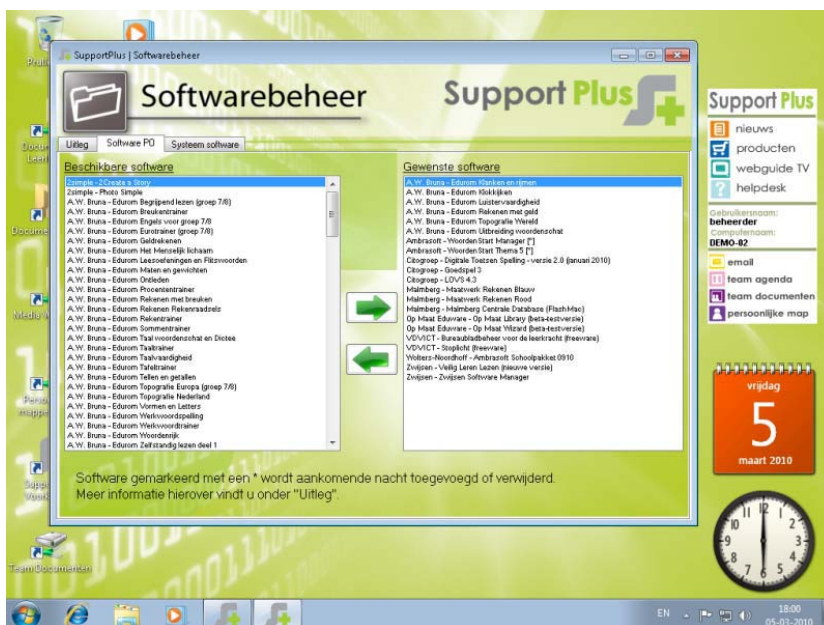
SupportPlus | Softwarebeheer

Softwarebeheer

Support Plus

Uitleg
Software PO
Systeem software

Beschikbare software

2simple - 2Create a Story
2simple - Photo Simple
A.W. Bruna - Edurom Begrijpend lezen (groep 7/8)
A.W. Bruna - Edurom Breukentrainer
A.W. Bruna - Edurom Engels voor groep 7/8
A.W. Bruna - Edurom Eurotrainer (groep 7/8)
A.W. Bruna - Edurom Geldrekenen
A.W. Bruna - Edurom Het Menselijk lichaam
A.W. Bruna - Edurom Leesoefeningen en Flitswoorden
A.W. Bruna - Edurom Maten en gewichten
A.W. Bruna - Edurom Ontleden
A.W. Bruna - Edurom Procententrainer
A.W. Bruna - Edurom Rekenen met breuken
A.W. Bruna - Edurom Rekenen Rekenraadsels
A.W. Bruna - Edurom Rekentrainer
A.W. Bruna - Edurom Sommentrainer
A.W. Bruna - Edurom Taal woordenschat en Dictee
A.W. Bruna - Edurom Taaltrainer
A.W. Bruna - Edurom Taalvaardigheid
A.W. Bruna - Edurom Tafeltrainer
A.W. Bruna - Edurom Tellen en getallen
A.W. Bruna - Edurom Topografie Europa (groep 7/8)
A.W. Bruna - Edurom Topografie Nederland
A.W. Bruna - Edurom Vormen en Letters
A.W. Bruna - Edurom Werkwoordspelling
A.W. Bruna - Edurom Werkwoordtrainer
A.W. Bruna - Edurom Woordenrijk
A.W. Bruna - Edurom Zelfstandig lezen deel 1

Gewenste software

A.W. Bruna - Edurom Klanken en rijmen
A.W. Bruna - Edurom Klokkijken
A.W. Bruna - Edurom Luistervaardigheid
A.W. Bruna - Edurom Rekenen met geld
A.W. Bruna - Edurom Topografie Wereld
A.W. Bruna - Edurom Uitbreiding woordenschat
Ambrasoft - WoordenStart Manager [*]
Ambrasoft - WoordenStart Thema 5 [*]
Citogroep - Digitale Toetsen Spelling - versie 2.8 (januari 2010)
Citogroep - Goedspel 3
Citogroep - LOVS 4.3
Malmberg - Maatwerk Rekenen Blauw
Malmberg - Maatwerk Rekenen Rood
Malmberg - Malmberg Centrale Database (FlashMsc)
Op Maat Eduware - Op Maat Library (beta-testversie)
Op Maat Eduware - Op Maat Wizard (beta-testversie)
VDVICT - Bureaublad­beheer voor de leerkracht (freeware)
VDVICT - Stoplicht (freeware)
Wolters-Noordhoff - Ambrasoft Schoolpakket 0910
Zwijsen - Veilig Leren Lezen (nieuwe versie)
Zwijsen - Zwijsen Software Manager

Software gemarkeerd met een * wordt aankomende nacht toegevoegd of verwijderd.
Meer informatie hierover vindt u onder "Uitleg".

Support Plus
nieuws
producten
webguide TV
helpdesk
Gebruikersnaam:
beheerder
Computernaam:
DEMO-02
email
team agenda
team documenten
persoonlijke map

vrijdag
5
maart 2010

TeamDocumenten

EN
18:00
05-03-2010